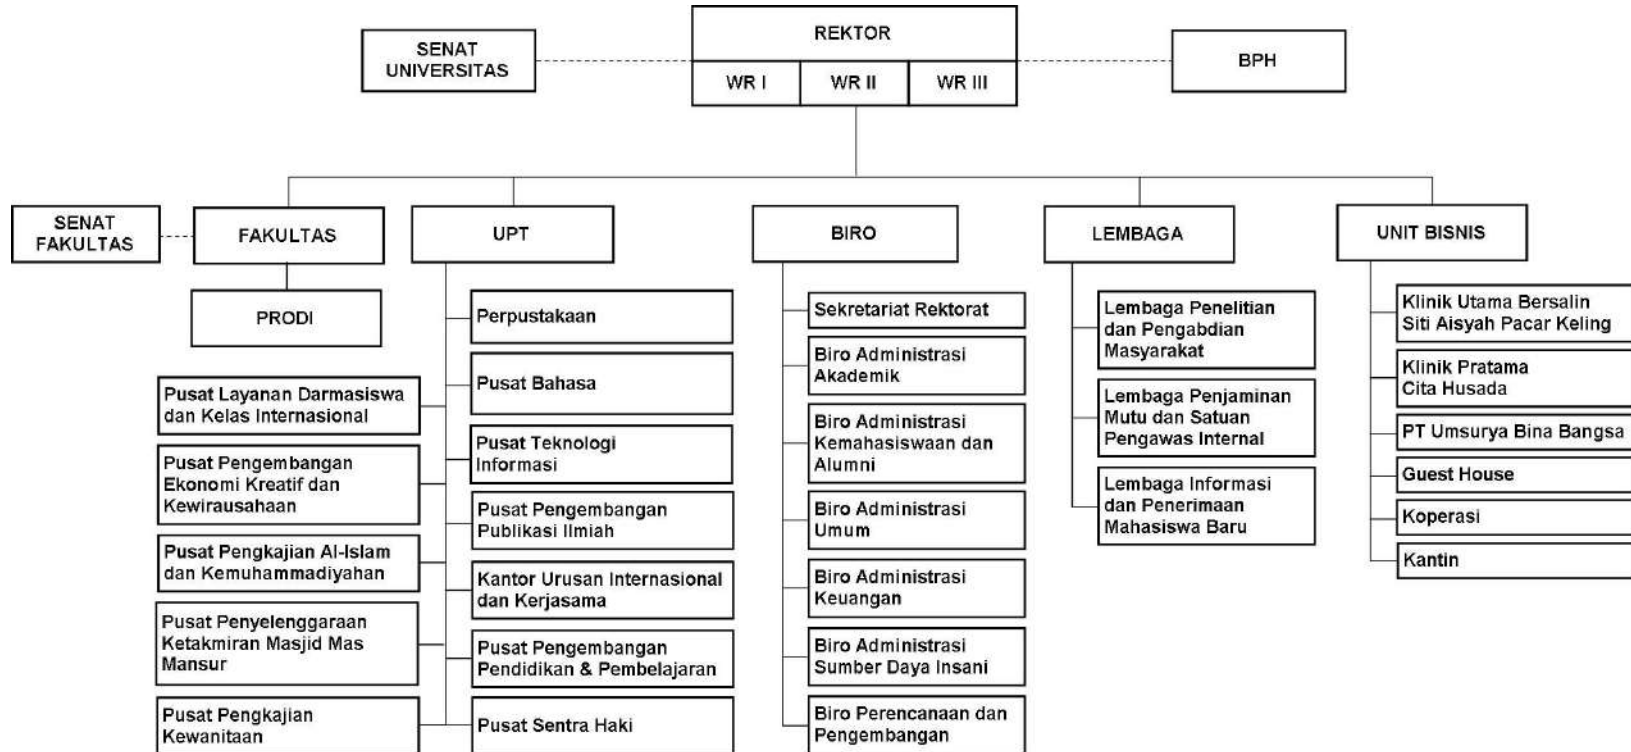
REKTOR

WR I

WR II

WR III

SENAT UNIVERSITAS

BPH

SENAT FAKULTAS

FAKULTAS

PRODI

UPT

BIRO

LEMBAGA

UNIT BISNIS

Pusat Layanan Darmasiswa dan Kelas Internasional

Pusat Pengembangan Ekonomi Kreatif dan Kewirausahaan

Pusat Pengkajian Al-Islam dan Kemuhammadiyahan

Pusat Penyelenggaraan Ketakmiran Masjid Mas Mansur

Pusat Pengkajian Kewanitaan

Perpustakaan

Pusat Bahasa

Pusat Teknologi Informasi

Pusat Pengembangan Publikasi Ilmiah

Kantor Urusan Internasional dan Kerjasama

Pusat Pengembangan Pendidikan & Pembelajaran

Pusat Sentra Haki

Sekretariat Rektorat

Biro Administrasi Akademik

Biro Administrasi Kemahasiswaan dan Alumni

Biro Administrasi Umum

Biro Administrasi Keuangan

Biro Administrasi Sumber Daya Insani

Biro Perencanaan dan Pengembangan

Lembaga Penelitian dan Pengabdian Masyarakat

Lembaga Penjaminan Mutu dan Satuan Pengawas Internal

Lembaga Informasi dan Penerimaan Mahasiswa Baru

Klinik Utama Bersalin Siti Aisyah Pacar Keling

Klinik Pratama Cita Husada

PT Umsurya Bina Bangsa

Guest House

Koperasi

Kantin